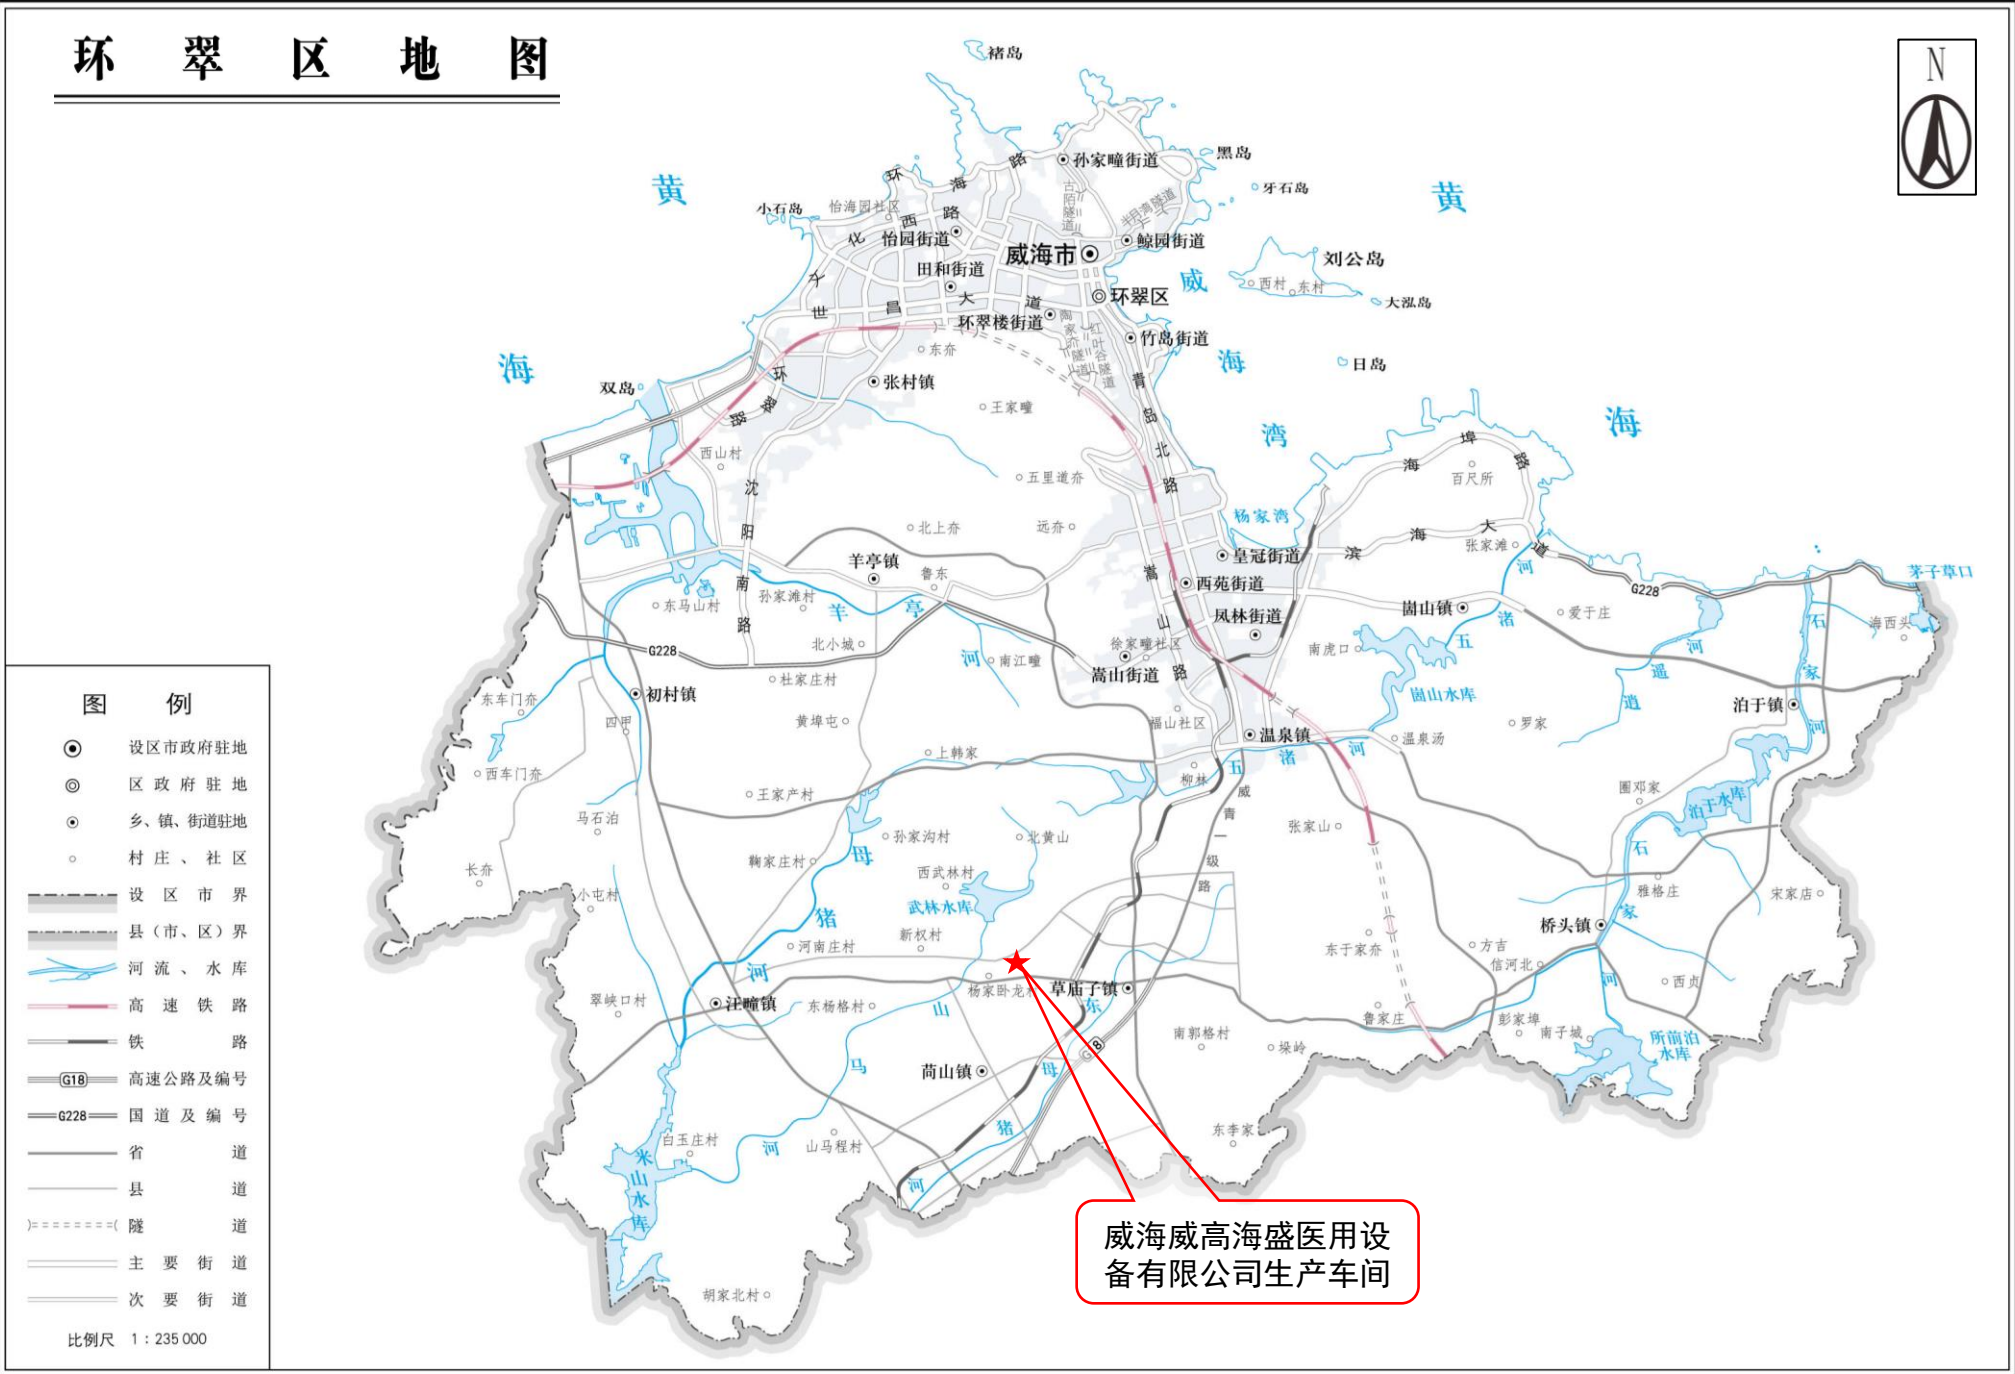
环 翠 区 地 图

N

图 例
设区市政府驻地
区政府驻地
乡、镇、街道驻地
村庄、社区
设区市界
县（市、区）界
河流、水库
高速铁路
铁路
G18 高速公路及编号
G228 国道及编号
省道
县道
隧道
主要街道
次要街道
比例尺 1：235 000

黄 海
黄 海
威 海 湾
海

褚岛
黑岛
牙石岛
刘公岛
西村 东村
大泓岛
日岛
小石岛
双岛
威海市
环翠区
孙家疃街道
鲸园街道
怡园街道
田和街道
环翠楼街道
竹岛街道
怡海园社区
环海路
西 路
文化
世昌大道
环山路
青岛北路
东村
张村镇
王家疃
西山村
沈阳南路
五里道夼
北上夼
远夼
杨家湾
皇冠街道
西苑街道
凤林街道
羊亭镇
鲁东
孙家滩村
东马山村
北小城
杜家庄村
羊亭河
南江疃
徐家疃社区
嵩山街道
嵩山路
福山社区
温泉镇
温泉汤
柳林
初村镇
东车门夼
四甲
西车门夼
黄埠屯
上韩家
王家产村
马石泊
孙家沟村
北黄山
鞠家庄村
母猪河
西武林村
武林水库
新权村
河南庄村
长夼
小屯村
翠峡口村
汪疃镇
东杨格村
杨家卧龙村
草庙子镇
山马河
苘山镇
白玉庄村
米山水库
山马程村
胡家北村
东李家
南郭格村
垛岭
鲁家庄
东于家夼
张家山
威青一级路
南虎口
崮山镇
崮山水库
五渚河
罗家
爱于庄
埠海大道
滨海大道
百尺所
张家滩
茅子草口
G228
海西头
泊于镇
泊于水库
遥道河
石家河
圈邓家
雅格庄
桥头镇
宋家店
方吉
信河北
西贞
彭家埠
南子城
所前泊水库
G228
8
古陌隧道
半月湾隧道
南家隧道
红叶谷隧道

威海威高海盛医用设备有限公司生产车间